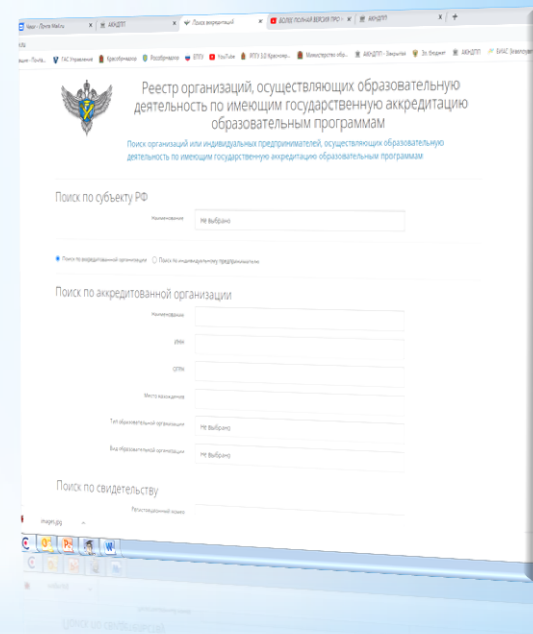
Реестр организаций, осуществляющих образовательную деятельность по имеющим государственную аккредитацию образовательным программам

Поиск организаций или индивидуальных предпринимателей, осуществляющих образовательную деятельность по имеющим государственную аккредитацию образовательным программам

Поиск по субъекту РФ

Наименование
Не выбрано

Поиск по аккредитованной организации
Поиск по индивидуальному предпринимателю

Поиск по аккредитованной организации

Наименование
ИНН
ОГРН
Место нахождения
Тип образовательной организации
Не выбрано
Вид образовательной организации
Не выбрано

Поиск по свидетельству

Регистрационный номер

images.jpg

YouTube
Министерство обр...
АКНДПП